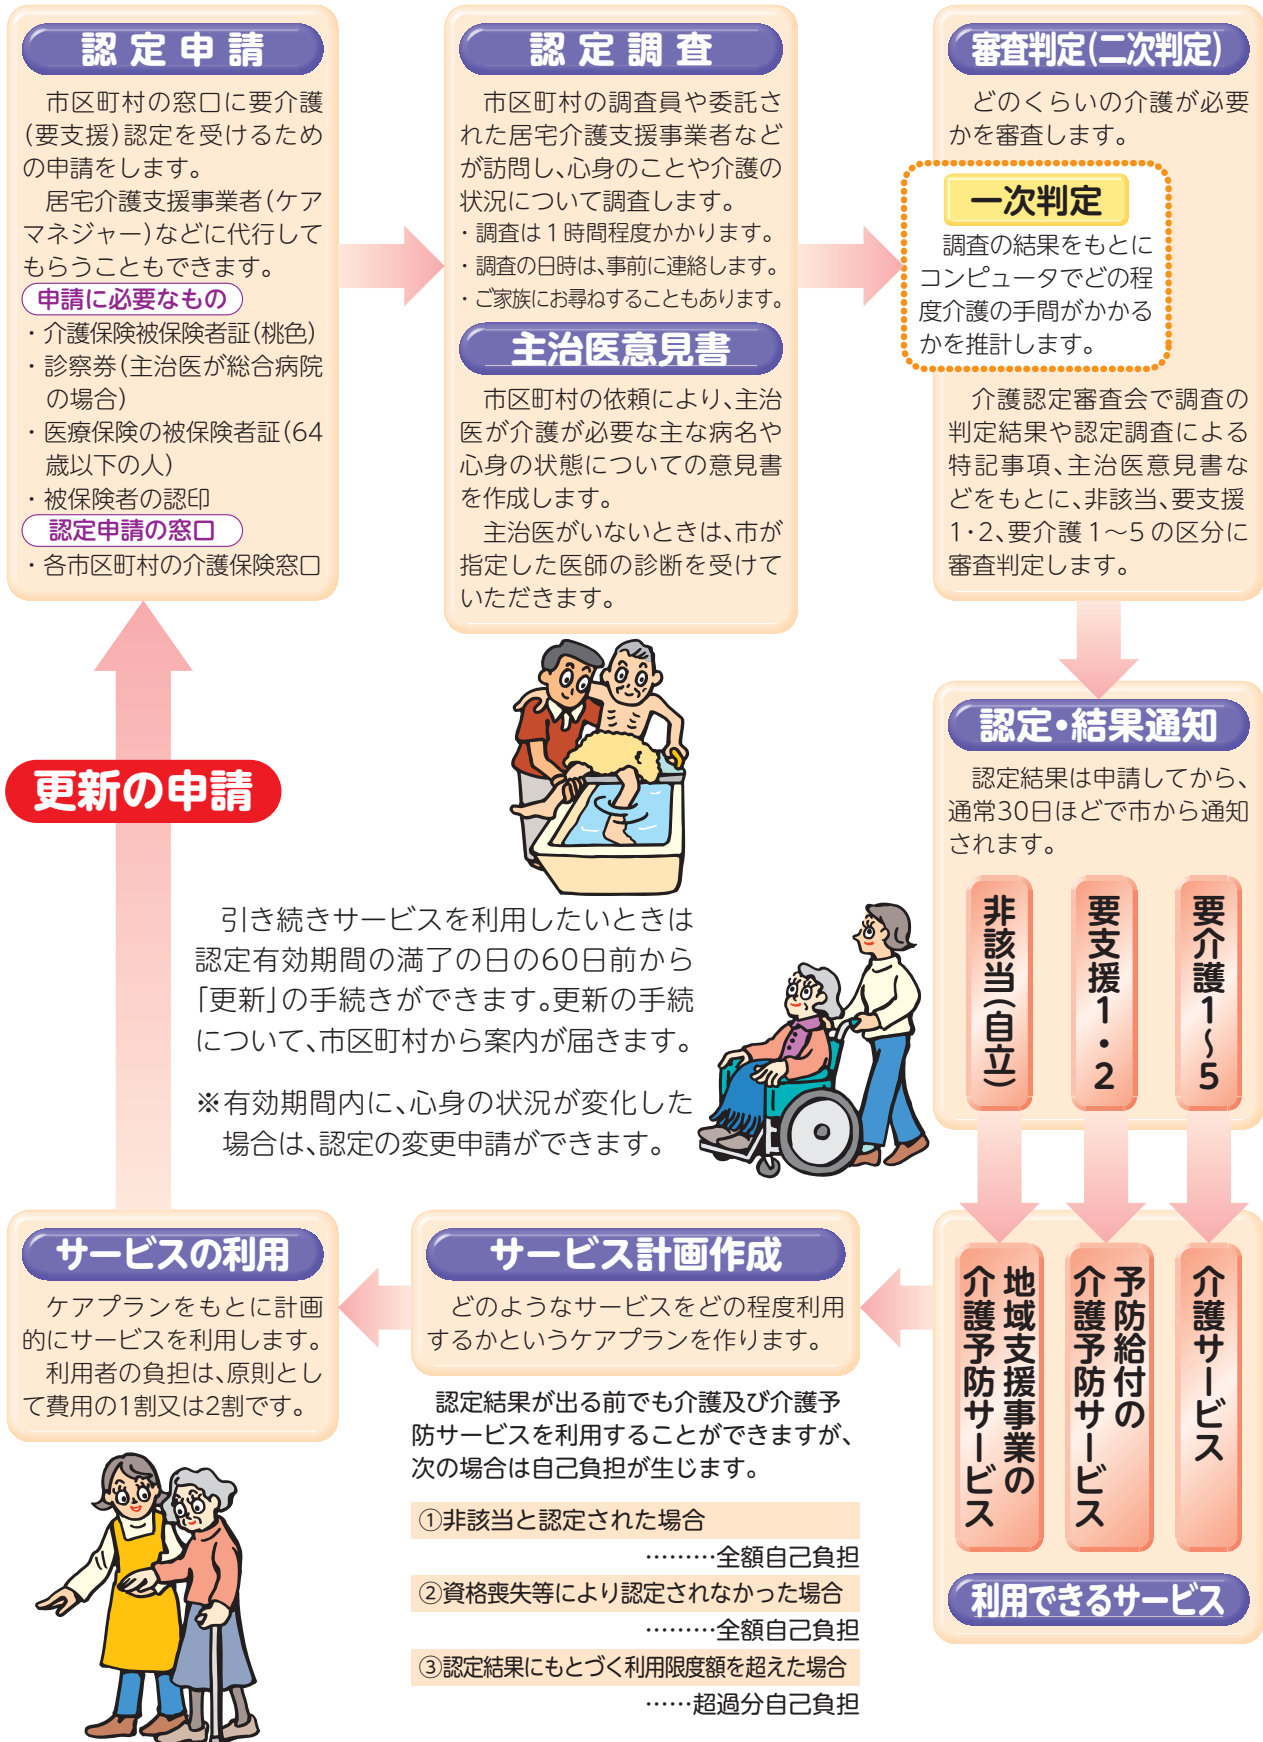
認定申請

市区町村の窓口に要介護(要支援)認定を受けるための申請をします。

居宅介護支援事業者(ケアマネジャー)などに代行してもらうこともできます。

申請に必要なもの

・介護保険被保険者証(桃色)
・診察券(主治医が総合病院の場合)
・医療保険の被保険者証(64歳以下の人)
・被保険者の認印

認定申請の窓口

・各市区町村の介護保険窓口

認定調査

市区町村の調査員や委託された居宅介護支援事業者などが訪問し、心身のことや介護の状況について調査します。
・調査は1時間程度かかります。
・調査の日時は、事前に連絡します。
・ご家族にお尋ねすることもあります。

主治医意見書

市区町村の依頼により、主治医が介護が必要な主な病名や心身の状態についての意見書を作成します。

主治医がいないときは、市が指定した医師の診断を受けていただきます。

審査判定(二次判定)

どのくらいの介護が必要かを審査します。

一次判定

調査の結果をもとにコンピュータでどの程度介護の手間がかかるかを推計します。

介護認定審査会で調査の判定結果や認定調査による特記事項、主治医意見書などをもとに、非該当、要支援1・2、要介護1〜5の区分に審査判定します。

認定・結果通知

認定結果は申請してから、通常30日ほどで市から通知されます。

非該当(自立)

要支援1・2

要介護1〜5

更新の申請

引き続きサービスを利用したいときは認定有効期間の満了の日の60日前から「更新」の手続きができます。更新の手続について、市区町村から案内が届きます。

※有効期間内に、心身の状況が変化した場合は、認定の変更申請ができます。

サービスの利用

ケアプランをもとに計画的にサービスを利用します。

利用者の負担は、原則として費用の1割又は2割です。

サービス計画作成

どのようなサービスをどの程度利用するかというケアプランを作ります。

認定結果が出る前でも介護及び介護予防サービスを利用することができますが、次の場合は自己負担が生じます。

①非該当と認定された場合
………全額自己負担
②資格喪失等により認定されなかった場合
………全額自己負担
③認定結果にもとづく利用限度額を超えた場合
……超過分自己負担

地域支援事業の介護予防サービス

予防給付の介護予防サービス

介護サービス

利用できるサービス